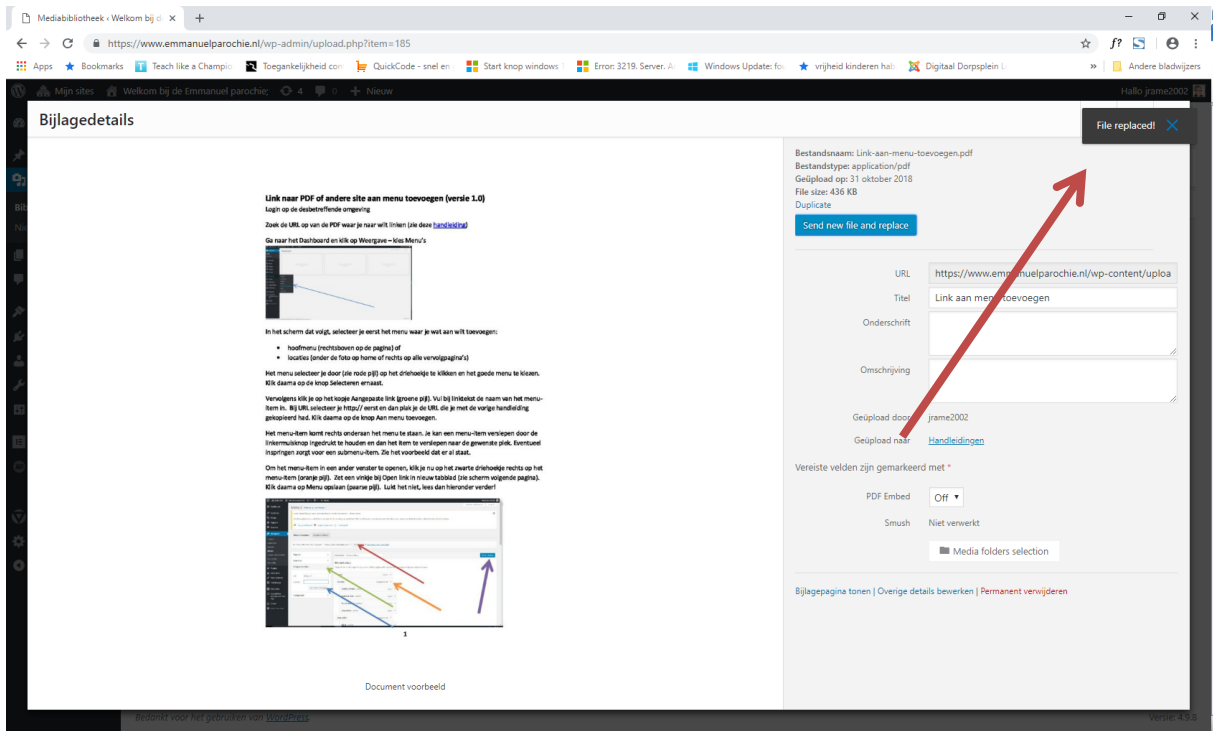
Mediabibliotheek ‹ Welkom bij d ×
+
https://www.emmanuelparochie.nl/wp-admin/upload.php?item=185
Apps Bookmarks Teach like a Champio Toegankelijkheid con QuickCode - snel en Start knop windows Error: 3219. Server. Windows Update: fo vrijheid kinderen heb Digitaal Dorpsplein » Andere bladwijzers
Mijn sites Welkom bij de Emmanuel parochie 4 0 + Nieuw Hallo jrame2002

Bijlagedetails

File replaced!

Link naar PDF of andere site aan menu toevoegen (versie 1.0)
Login op de desbetreffende omgeving

Zoek de URL op van de PDF waar je naar wilt linken (zie deze handleiding)

Ga naar het Dashboard en klik op Weergave – kies Menu's

In het scherm dat volgt, selecteer je eerst het menu waar je wat aan wilt toevoegen:

- hoofdmenu (rechtsboven op de pagina) of
- locaties (onder de foto op home of rechts op alle vervolgpagina's)

Het menu selecteer je door (zie rode pijl) op het driehoekje te klikken en het goede menu te kiezen. Klik daarna op de knop Selecteren ernaast.

Vervolgens klik je op het kopje Aangepaste link (groene pijl). Vul bij linktekst de naam van het menu-item in. Bij URL selecteer je http:// eerst en dan plak je de URL die je met de vorige handleiding gekopieerd had. Klik daarna op de knop Aan menu toevoegen.

Het menu-item komt rechts onderaan het menu te staan. Je kan een menu-item verslepen door de linkermuisknop ingedrukt te houden en dan het item te verslepen naar de gewenste plek. Eventueel inspringen zorgt voor een submenu-item. Zie het voorbeeld dat er al staat.

Om het menu-item in een ander venster te openen, klik je nu op het zwarte driehoekje rechts op het menu-item (oranje pijl). Zet een vinkje bij Open link in nieuw tabblad (zie scherm volgende pagina). Klik daarna op Menu opslaan (paarse pijl). Lukt het niet, lees dan hieronder verder!

1

Document voorbeeld

Bestandsnaam: Link-aan-menu-toevoegen.pdf
Bestandstype: application/pdf
Geüpload op: 31 oktober 2018
File size: 436 KB
Duplicate
Send new file and replace

URL https://www.emmanuelparochie.nl/wp-content/uploa
Titel Link aan menu toevoegen
Onderschrift
Omschrijving
Geüpload door jrame2002
Geüpload naar Handleidingen
Vereiste velden zijn gemarkeerd met *
PDF Embed Off
Smush Niet verwerkt
Media folders selection

Bijlagepagina tonen | Overige details bewerken | Permanent verwijderen

Bedankt voor het gebruiken van WordPress. Versie 4.9.8